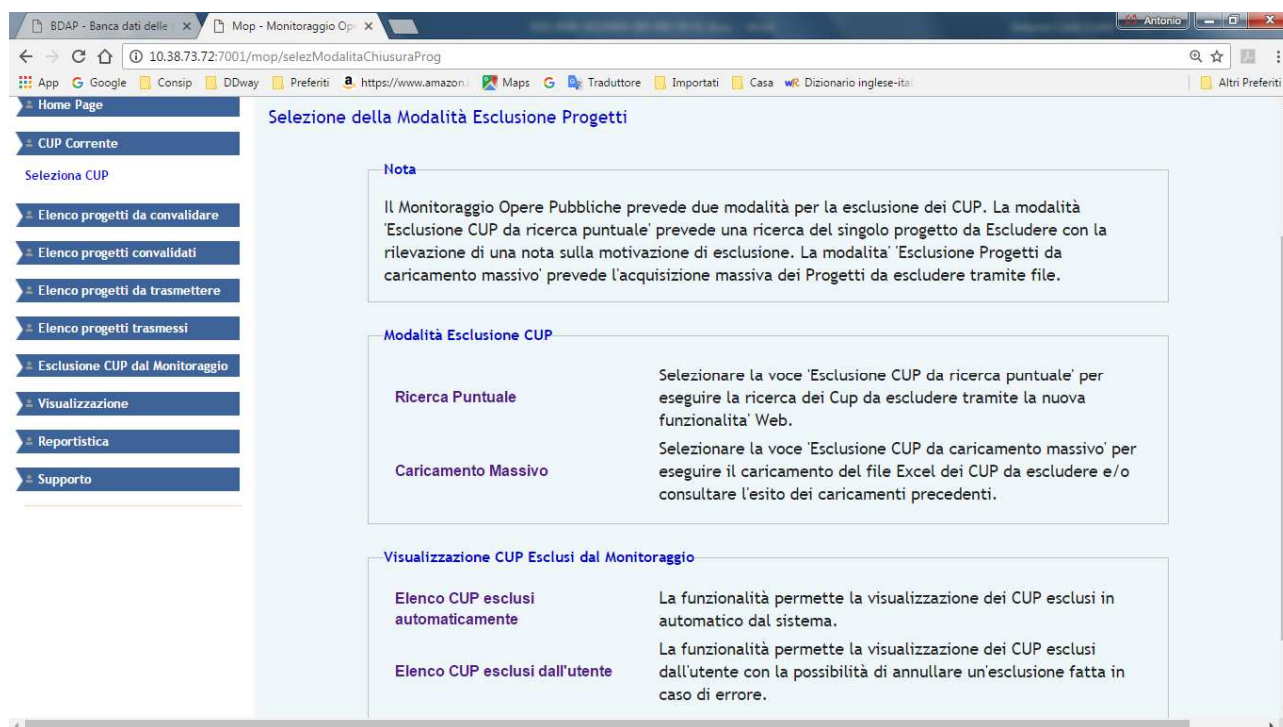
BDAP - Banca dati delle ×
Mop - Monitoraggio Ope ×
Antonio
10.38.73.72:7001/mop/selezModalitaChiusuraProg
App Google Consip DDway Preferiti https://www.amazon. Maps Traduttore Importati Casa Dizionario inglese-ita
Altri Preferiti

Home Page
CUP Corrente
Seleziona CUP
Elenco progetti da convalidare
Elenco progetti convalidati
Elenco progetti da trasmettere
Elenco progetti trasmessi
Esclusione CUP dal Monitoraggio
Visualizzazione
Reportistica
Supporto

Selezione della Modalità Esclusione Progetti

Nota

Il Monitoraggio Opere Pubbliche prevede due modalità per la esclusione dei CUP. La modalità 'Esclusione CUP da ricerca puntuale' prevede una ricerca del singolo progetto da Escludere con la rilevazione di una nota sulla motivazione di esclusione. La modalita' 'Esclusione Progetti da caricamento massivo' prevede l'acquisizione massiva dei Progetti da escludere tramite file.

Modalità Esclusione CUP

| | |
|---|---|
| Ricerca Puntuale | Selezionare la voce 'Esclusione CUP da ricerca puntuale' per eseguire la ricerca dei Cup da escludere tramite la nuova funzionalita' Web. |
| Caricamento Massivo | Selezionare la voce 'Esclusione CUP da caricamento massivo' per eseguire il caricamento del file Excel dei CUP da escludere e/o consultare l'esito dei caricamenti precedenti. |

Visualizzazione CUP Esclusi dal Monitoraggio

| | |
|---|---|
| Elenco CUP esclusi automaticamente | La funzionalità permette la visualizzazione dei CUP esclusi in automatico dal sistema. |
| Elenco CUP esclusi dall'utente | La funzionalità permette la visualizzazione dei CUP esclusi dall'utente con la possibilità di annullare un'esclusione fatta in caso di errore. |